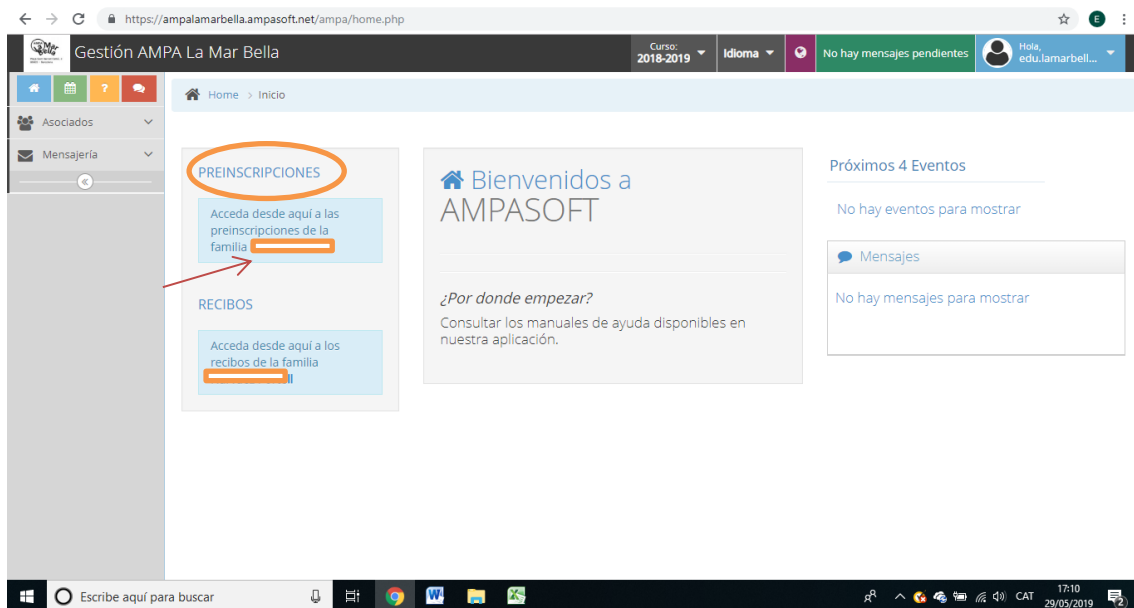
https://ampalamarbella.ampasoft.net/ampa/home.php

Gestión AMPA La Mar Bella

Curso: 2018-2019

Idioma

No hay mensajes pendientes

Hola, edu.lamarbell...

Asociados

Mensajería

Home > Inicio

PREINSCRIPCIONES

Acceda desde aquí a las preinscripciones de la familia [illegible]

RECIBOS

Acceda desde aquí a los recibos de la familia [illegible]

Bienvenidos a AMPASOFT

¿Por donde empezar?

Consultar los manuales de ayuda disponibles en nuestra aplicación.

Próximos 4 Eventos

No hay eventos para mostrar

Mensajes

No hay mensajes para mostrar

Escribe aquí para buscar

CAT

17:10
29/05/2019